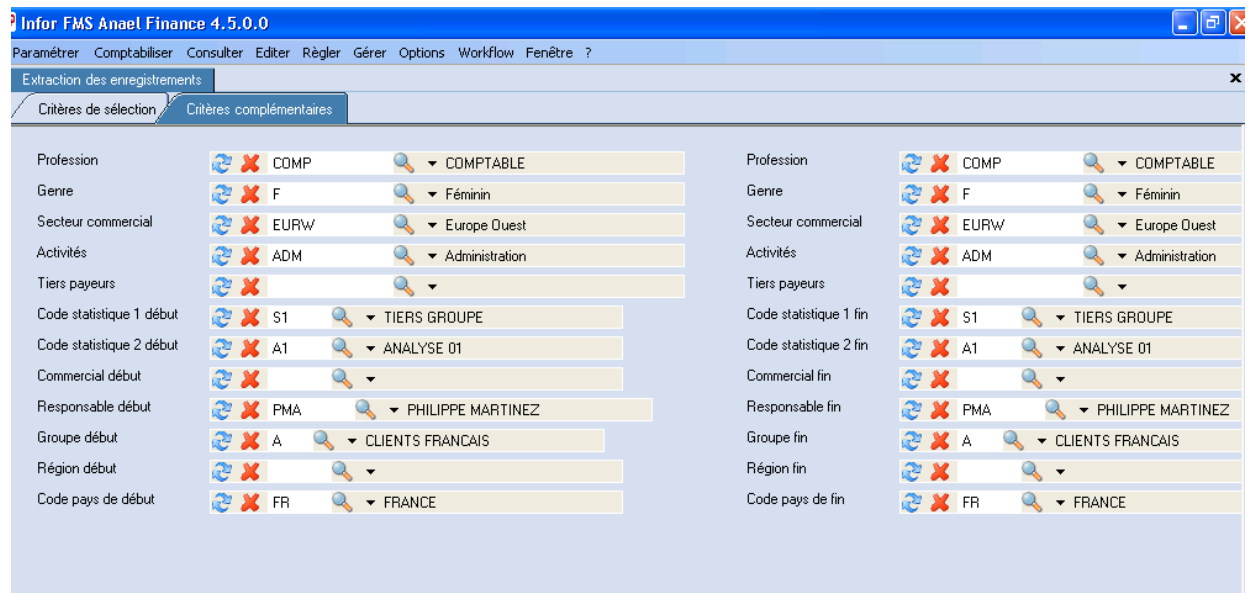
Infor FMS Anael Finance 4.5.0.0

Paramétrer Comptabiliser Consulter Editer Règler Gérer Options Workflow Fenêtre ?

Extraction des enregistrements

×

Critères de sélection | Critères complémentaires

Profession COMP COMPTABLE
Genre F Féminin
Secteur commercial EURW Europe Ouest
Activités ADM Administration
Tiers payeurs
Code statistique 1 début S1 TIERS GROUPE
Code statistique 2 début A1 ANALYSE 01
Commercial début
Responsable début PMA PHILIPPE MARTINEZ
Groupe début A CLIENTS FRANCAIS
Région début
Code pays de début FR FRANCE

Profession COMP COMPTABLE
Genre F Féminin
Secteur commercial EURW Europe Ouest
Activités ADM Administration
Tiers payeurs
Code statistique 1 fin S1 TIERS GROUPE
Code statistique 2 fin A1 ANALYSE 01
Commercial fin
Responsable fin PMA PHILIPPE MARTINEZ
Groupe fin A CLIENTS FRANCAIS
Région fin
Code pays de fin FR FRANCE